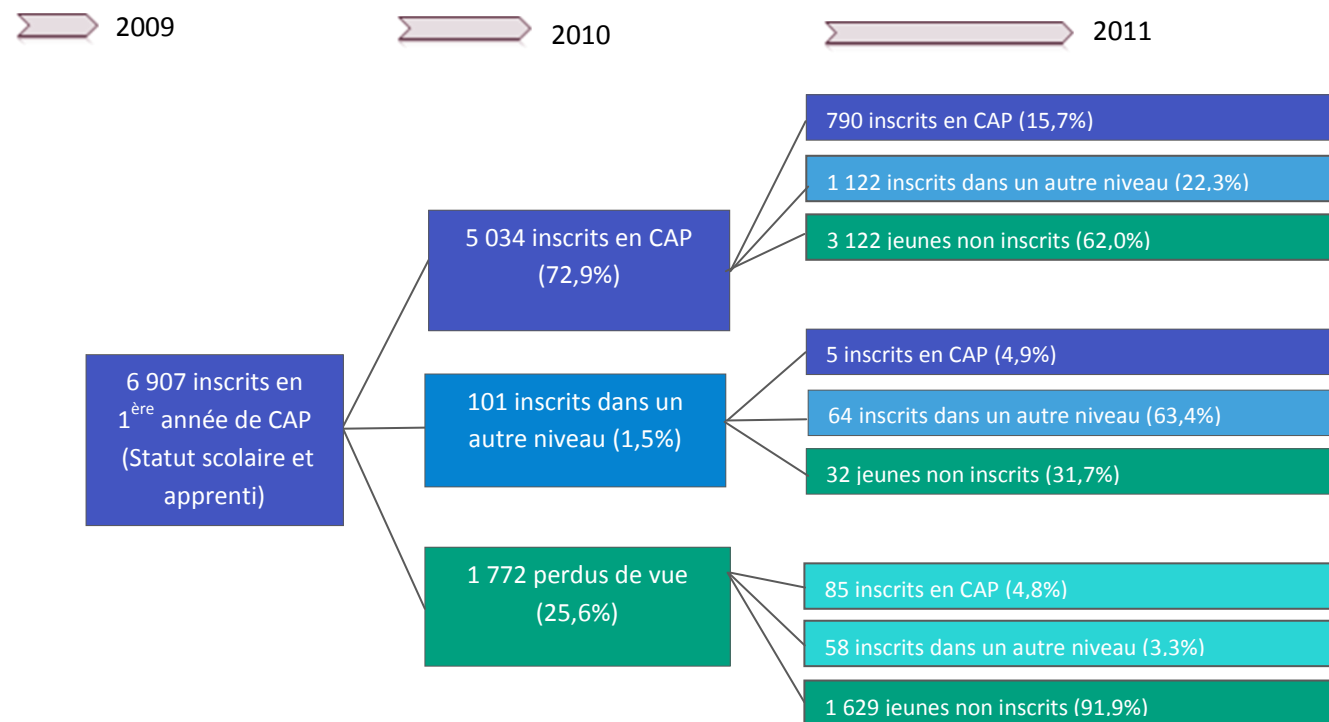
2009

2010

2011

6 907 inscrits en $1^{ère}$ année de CAP (Statut scolaire et apprenti)

5 034 inscrits en CAP (72,9%)

790 inscrits en CAP (15,7%)

1 122 inscrits dans un autre niveau (22.3%)

3 122 jeunes non inscrits (62,0%)

101 inscrits dans un autre niveau (1,5%)

5 inscrits en CAP (4,9%)

64 inscrits dans un autre niveau (63,4%)

32 jeunes non inscrits (31,7%)

1 772 perdus de vue (25,6%)

85 inscrits en CAP (4,8%)

58 inscrits dans un autre niveau (3.3%)

1 629 jeunes non inscrits (91,9%)